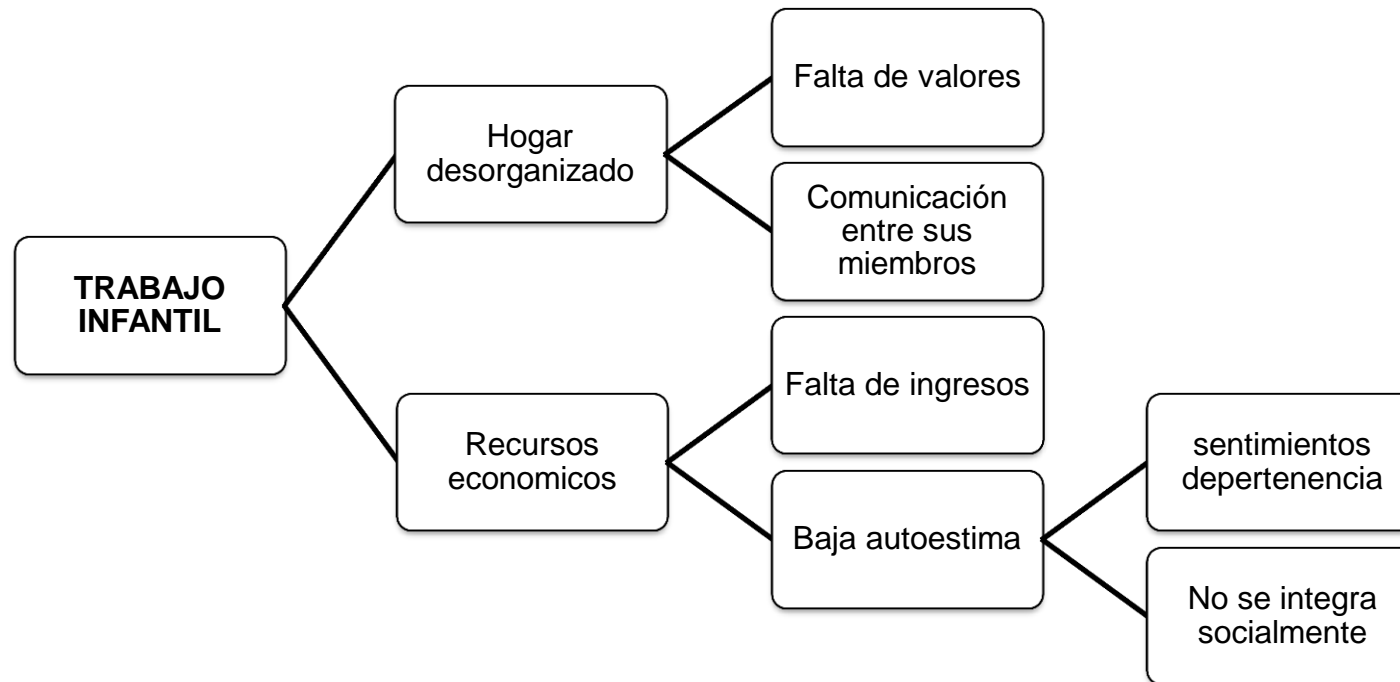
TRABAJO INFANTIL

Hogar desorganizado

Falta de valores

Comunicación entre sus miembros

Recursos economicos

Falta de ingresos

Baja autoestima

sentimientos depertenencia

No se integra socialmente